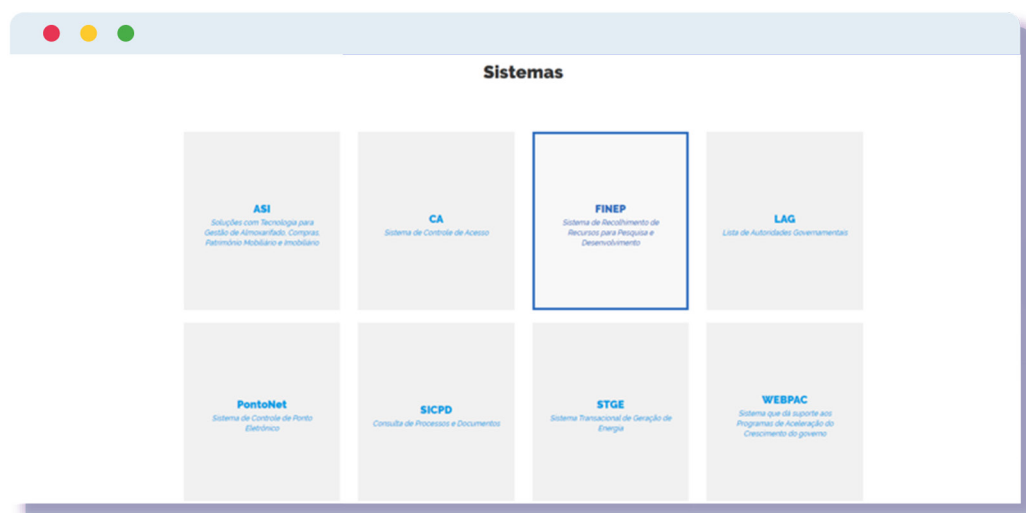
Sistemas

ASI
Soluções com Tecnologia para Gestão de Almoxarifado, Compras, Patrimônio Mobiliário e Imobiliário

CA
Sistema de Controle de Acesso

FINEP
Sistema de Recolhimento de Recursos para Pesquisa e Desenvolvimento

LAG
Lista de Autoridades Governamentais

PontoNet
Sistema de Controle de Ponto Eletrônico

SICPD
Consulta de Processos e Documentos

STGE
Sistema Transacional de Geração de Energia

WEBPAC
Sistema que dá suporte aos Programas de Aceleração do Crescimento do governo